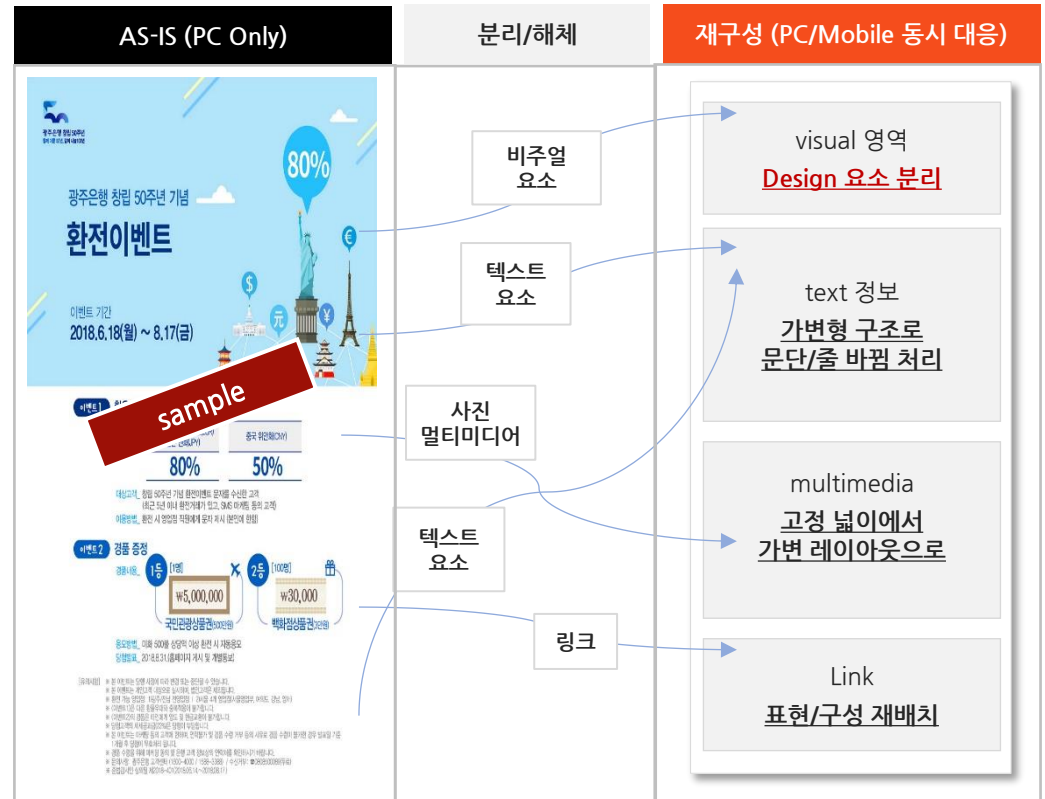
AS-IS (PC Only)

분리/해체

재구성 (PC/Mobile 동시 대응)

광주은행 창립 50주년

광주은행 창립 50주년 기념

환전이벤트

80%

이벤트 기간
2018.6.18(월) ~ 8.17(금)

sample

이벤트 1

중국 위안화(CNY)

80%

50%

이벤트 2 경품 증정

1등

2등

₩5,000,000

₩30,000

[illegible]

비주얼 요소

텍스트 요소

사진 멀티미디어

텍스트 요소

링크

visual 영역

Design 요소 분리

text 정보

가변형 구조로 문단/줄 바꿈 처리

multimedia

고정 넓이에서 가변 레이아웃으로

Link

표현/구성 재배치